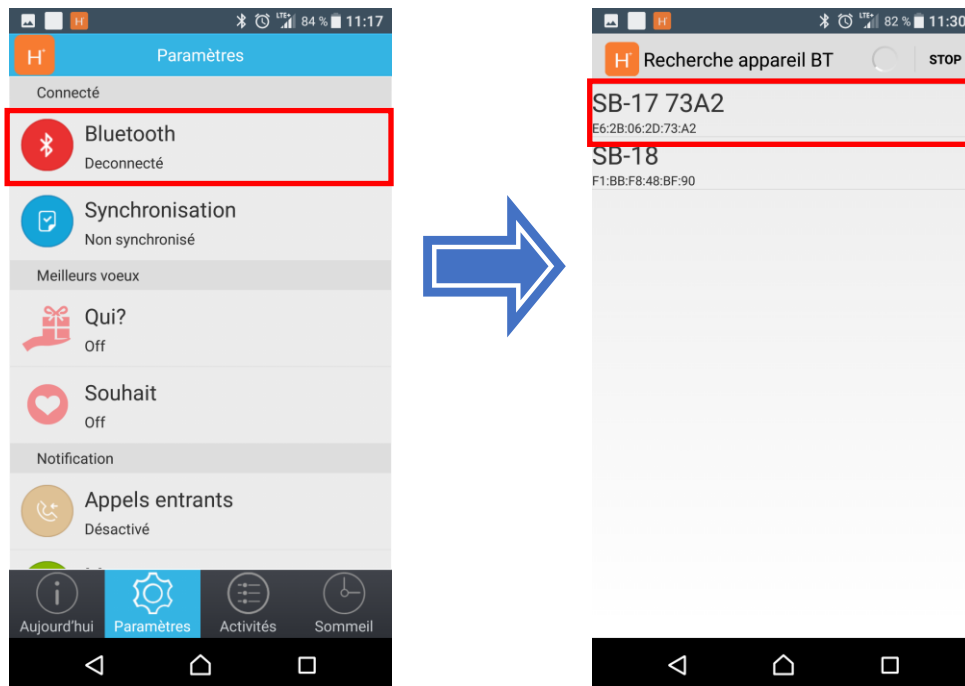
84 % 11:17

Paramètres

Connecté

Bluetooth
Deconnecté

Synchronisation
Non synchronisé

Meilleurs voeux

Qui?
Off

Souhait
Off

Notification

Appels entrants
Désactivé

Aujourd'hui Paramètres Activités Sommeil

82 % 11:30

Recherche appareil BT STOP

SB-17 73A2
E6:2B:06:2D:73:A2

SB-18
F1:BB:F8:48:BF:90